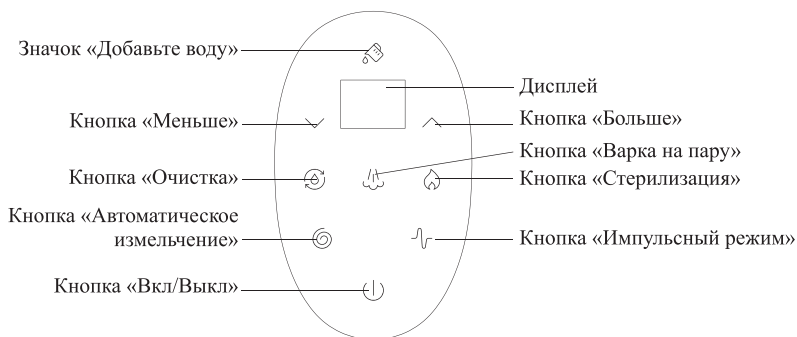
Значок «Добавьте воду»

Дисплей

Кнопка «Меньше»

Кнопка «Больше»

Кнопка «Варка на пару»

Кнопка «Очистка»

Кнопка «Стерилизация»

Кнопка «Автоматическое измельчение»

Кнопка «Импульсный режим»

Кнопка «Вкл/Выкл»